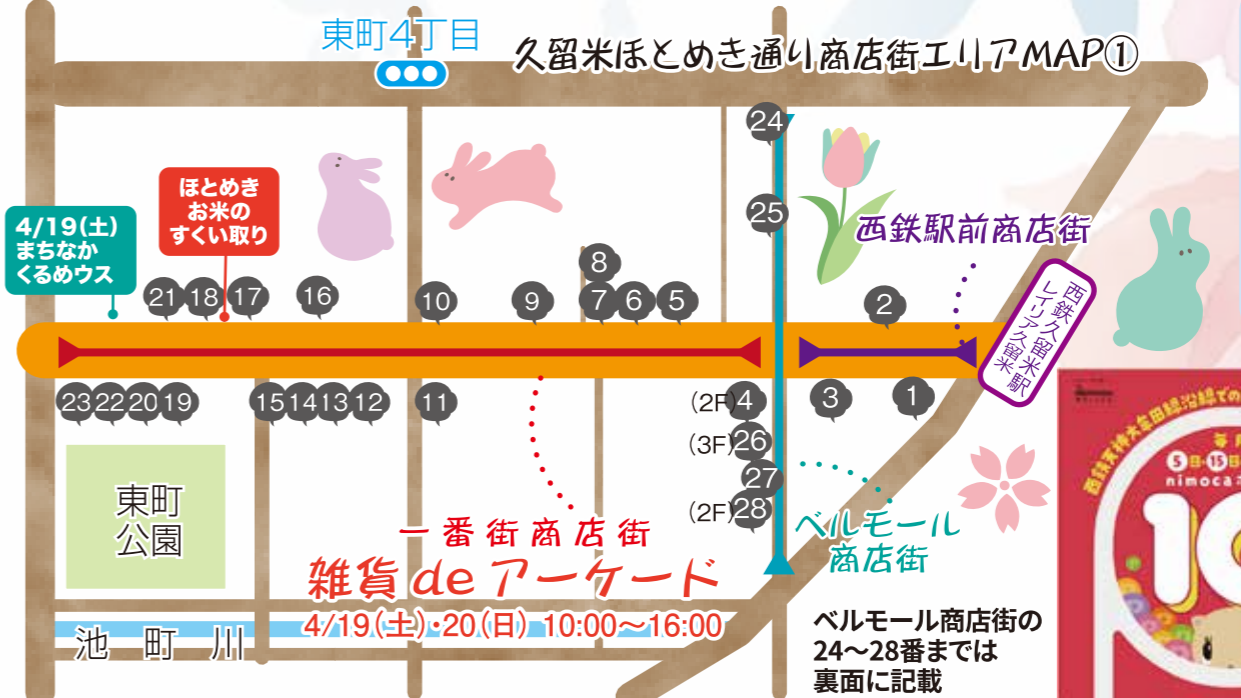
東町4丁目

久留米ほとめき通り商店街エリアMAP①

4/19(土)
まちなか
くるめウス

ほとめき
お米の
すくい取り

24

25

西鉄駅前商店街

8

21 18 17 16 10 9 7 6 5 2

西鉄久留米駅
レイリア久留米

23 22 20 19 15 14 13 12 11

(2F) 4
(3F) 26
27
(2F) 28

3 1

東町
公園

一番街商店街

雑貨 de アーケード

4/19(土)・20(日) 10:00〜16:00

ベルモール
商店街

池 町 川

ベルモール商店街の
24〜28番までは
裏面に記載

西鉄天神大牟田線沿線での
5日・15日
nimoca
10
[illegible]